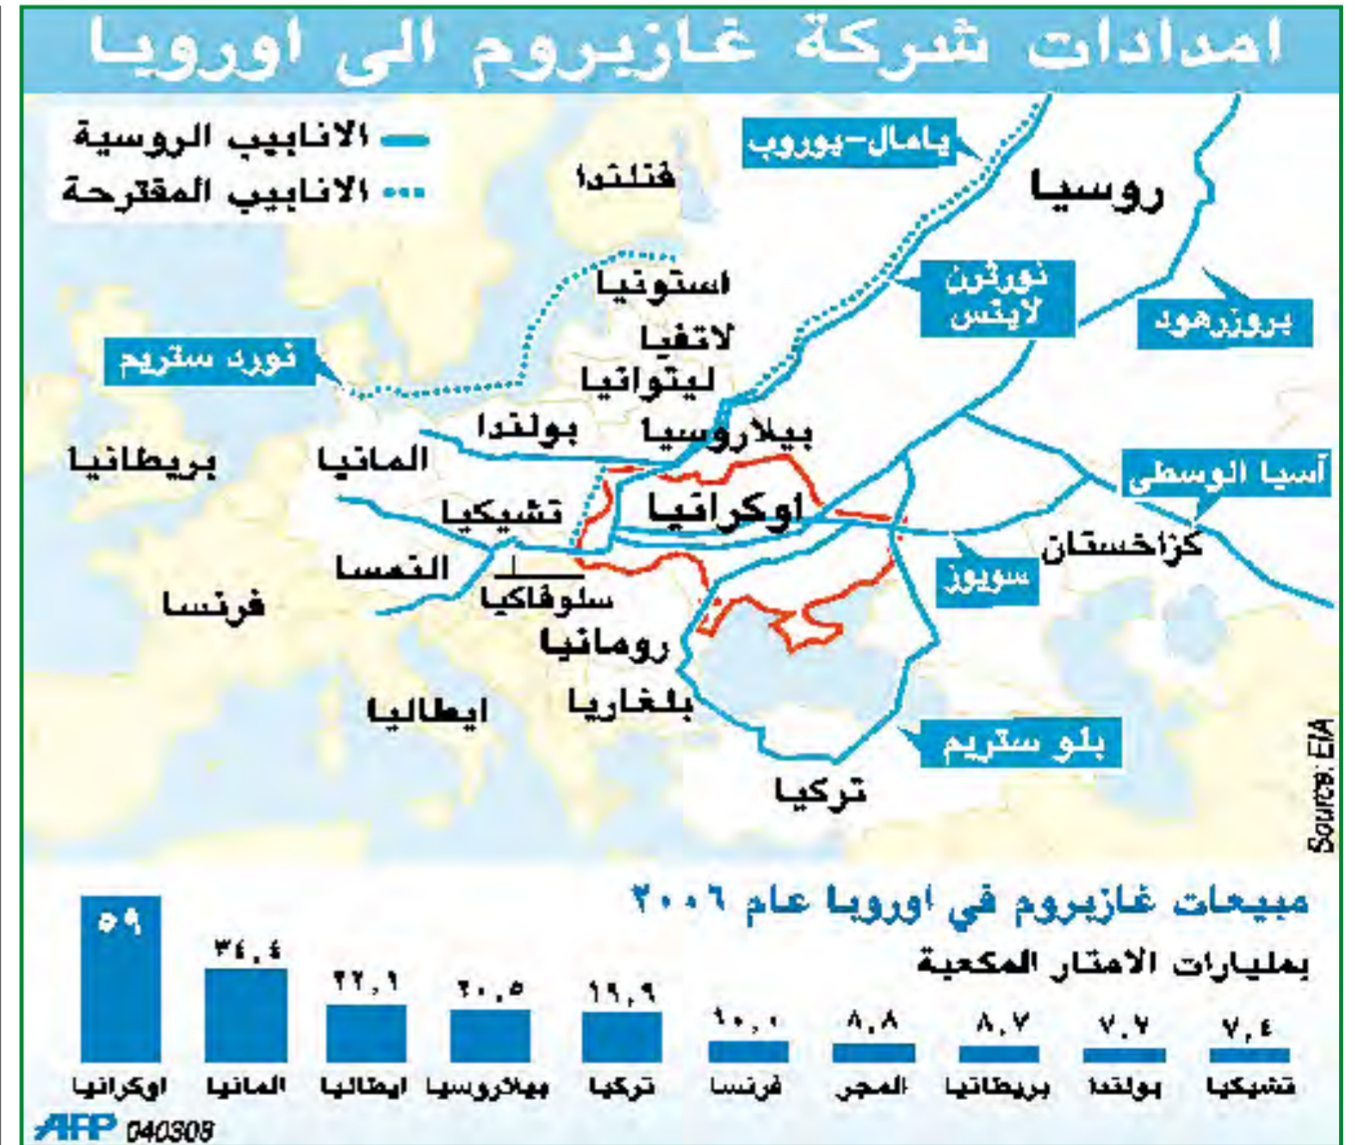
امدادات شركة غازبروم الى اوروبا

الانابيب الروسية
الانابيب المقترحة

يامال-يوروب
روسيا
فنلندا
استونيا
لاتفيا
ليتوانيا
نورد ستريم
نورثرن لايتس
بروزرهود
بولندا
بيلاروسيا
بريطانيا
المانيا
تشيكيا
اوكرانيا
آسيا الوسطى
كزاخستان
سويوز
النمسا
سلوفاكيا
فرنسا
رومانيا
بلغاريا
ايطاليا
بلو ستريم
تركيا
Source: EIA

مبيعات غازبروم في اوروبا عام ٢٠٠٦
بمليارات الامتار المكعبة

| اوكرانيا | المانيا | ايطاليا | بيلاروسيا | تركيا | فرنسا | المجر | بريطانيا | بولندا | تشيكيا |
|---|---|---|---|---|---|---|---|---|---|
| ٥٩ | ٣٤,٤ | ٢٢,١ | ٢٠,٥ | ١٩,٩ | ١٠,١ | ٨,٨ | ٨,٧ | ٧,٧ | ٧,٤ |

AFP 040308